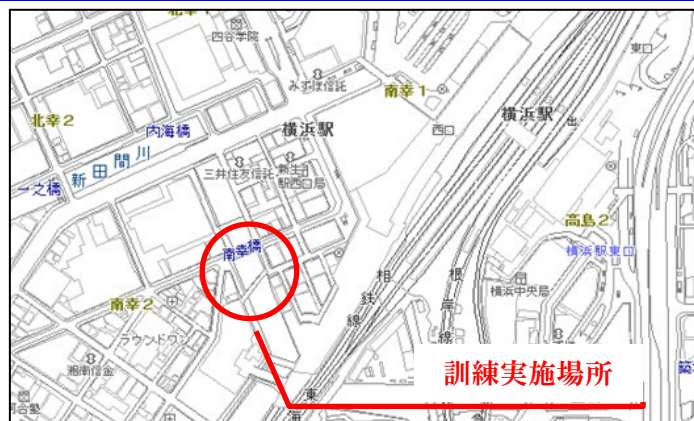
北幸1
四谷学院
みずほ信託
南幸1
東口
北幸2
内海橋
横浜駅
西口
横浜駅
新田間川
一之橋
三井住友信託
新生田
駅西口局
高島2
南幸橋
横浜駅東口
相
根
鉄
岸
横浜中央局
線
線
南幸2
ラウンドワン
相鉄信金
訓練実施場所
東
海
合塾
築